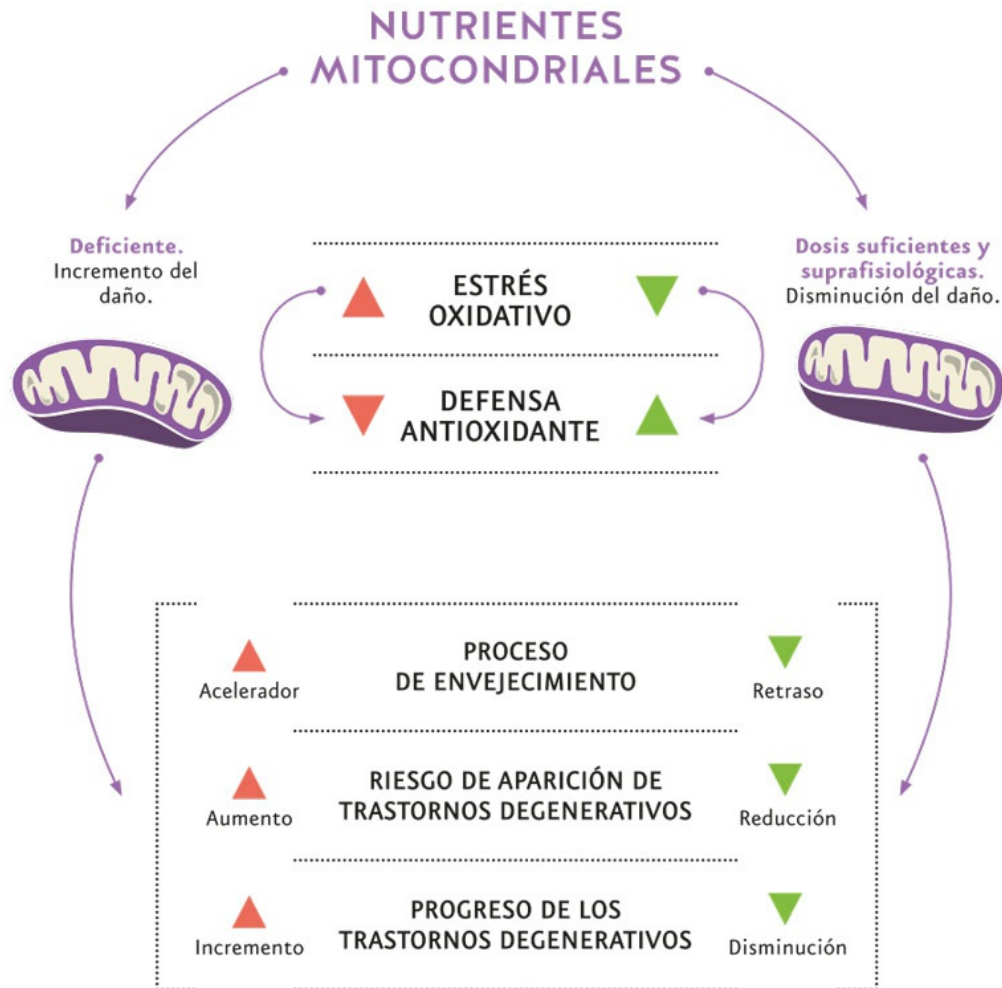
NUTRIENTES MITOCONDRIALES

Deficiente.
Incremento del daño.

Dosis suficientes y suprafisiológicas.
Disminución del daño.

ESTRÉS OXIDATIVO

DEFENSA ANTIOXIDANTE

Acelerador

PROCESO DE ENVEJECIMIENTO

Retraso

Aumento

RIESGO DE APARICIÓN DE TRASTORNOS DEGENERATIVOS

Reducción

Incremento

PROGRESO DE LOS TRASTORNOS DEGENERATIVOS

Disminución